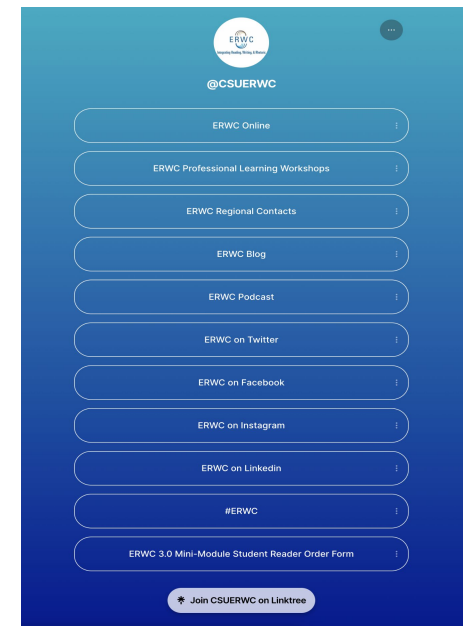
ERWC
Integrating Reading, Writing, & Rhetoric

···

@CSUERWC

ERWC Online

ERWC Professional Learning Workshops

ERWC Regional Contacts

ERWC Blog

ERWC Podcast

ERWC on Twitter

ERWC on Facebook

ERWC on Instagram

ERWC on Linkedin

#ERWC

ERWC 3.0 Mini-Module Student Reader Order Form

✳ Join CSUERWC on Linktree